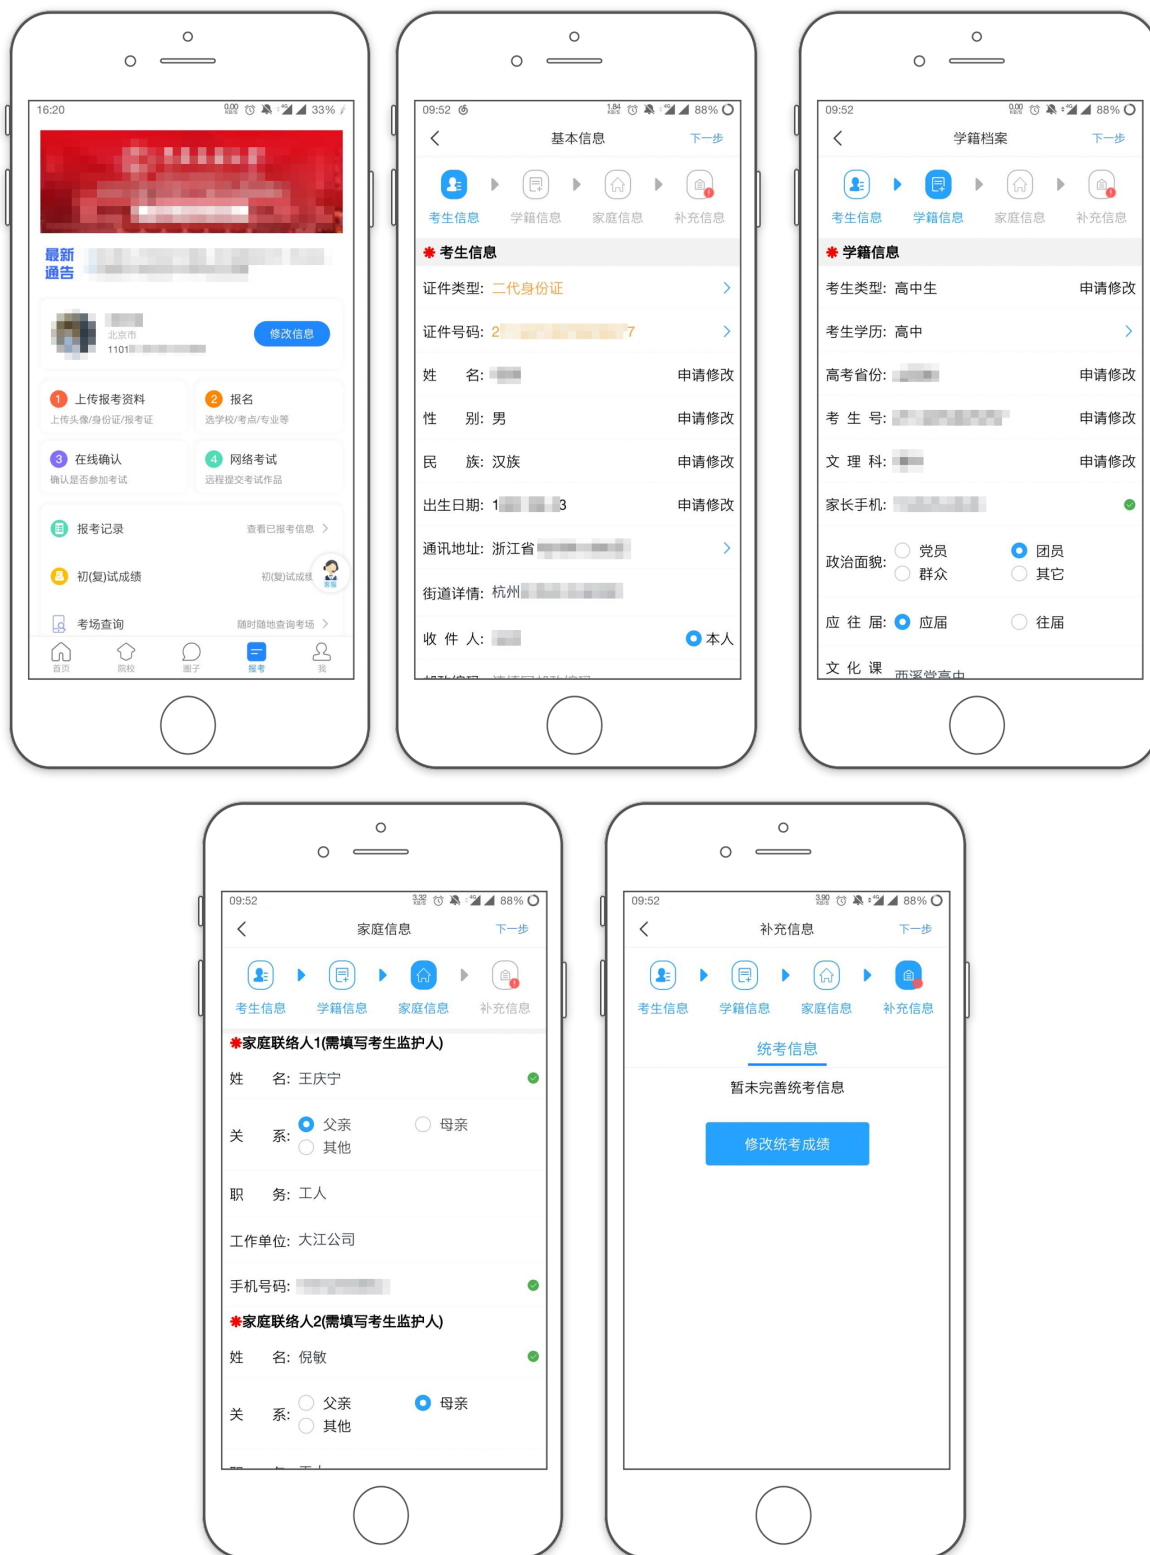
16:20 33%

最新通告

北京市
1101

修改信息

1 上传报考资料
上传头像/身份证/报考证

2 报名
选学校/考点/专业等

3 在线确认
确认是否参加考试

4 网络考试
远程提交考试作品

报考记录 查看已报考信息

初(复)试成绩 初(复)试成绩

考场查询 随时随地查询考场

首页 院校 圈子 报考 我

09:52 88%

基本信息 下一步

考生信息 学籍信息 家庭信息 补充信息

考生信息

证件类型: 二代身份证

证件号码: 2 7

姓 名: 申请修改

性 别: 男 申请修改

民 族: 汉族 申请修改

出生日期: 1 3 申请修改

通讯地址: 浙江省

街道详情: 杭州

收 件 人: 本人

09:52 88%

学籍档案 下一步

考生信息 学籍信息 家庭信息 补充信息

学籍信息

考生类型: 高中生 申请修改

考生学历: 高中

高考省份: 申请修改

考 生 号: 申请修改

文 理 科: 申请修改

家长手机:

政治面貌: 党员 团员 群众 其它

应 往 届: 应届 往届

文 化 课 西溪学高中

09:52 88%

家庭信息 下一步

考生信息 学籍信息 家庭信息 补充信息

家庭联络人1(需填写考生监护人)

姓 名: 王庆宁

关 系: 父亲 母亲 其他

职 务: 工人

工作单位: 大江公司

手机号码:

家庭联络人2(需填写考生监护人)

姓 名: 倪敏

关 系: 父亲 母亲 其他

09:52 88%

补充信息 下一步

考生信息 学籍信息 家庭信息 补充信息

统考信息

暂未完善统考信息

修改统考成绩